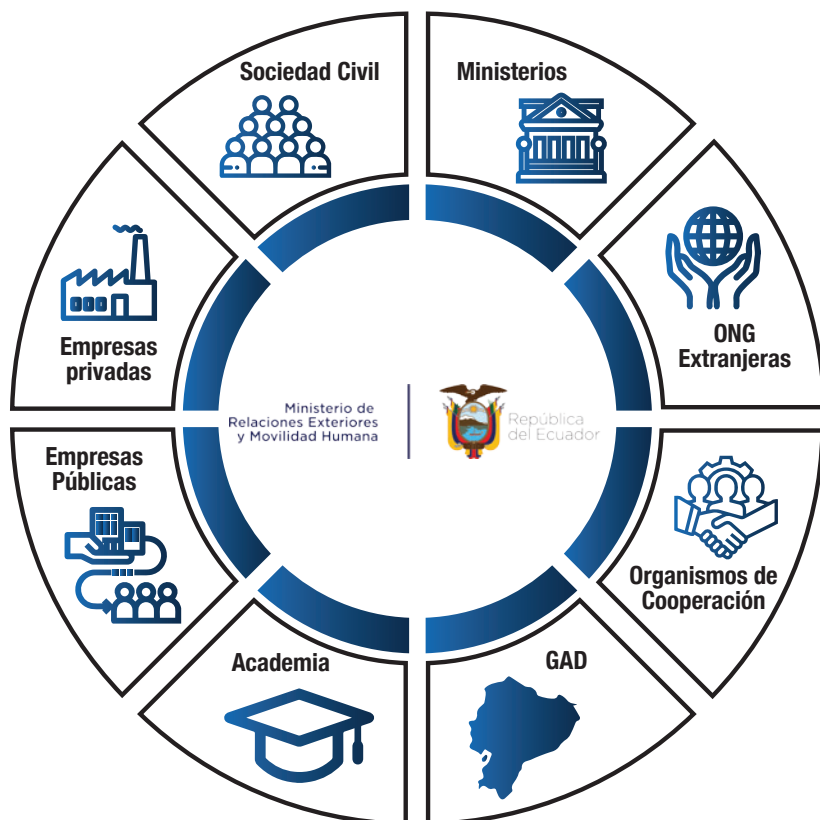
Sociedad Civil

Ministerios

Empresas privadas

ONG Extranjeras

Ministerio de Relaciones Exteriores y Movilidad Humana

República del Ecuador

Empresas Públicas

Organismos de Cooperación

Academia

GAD